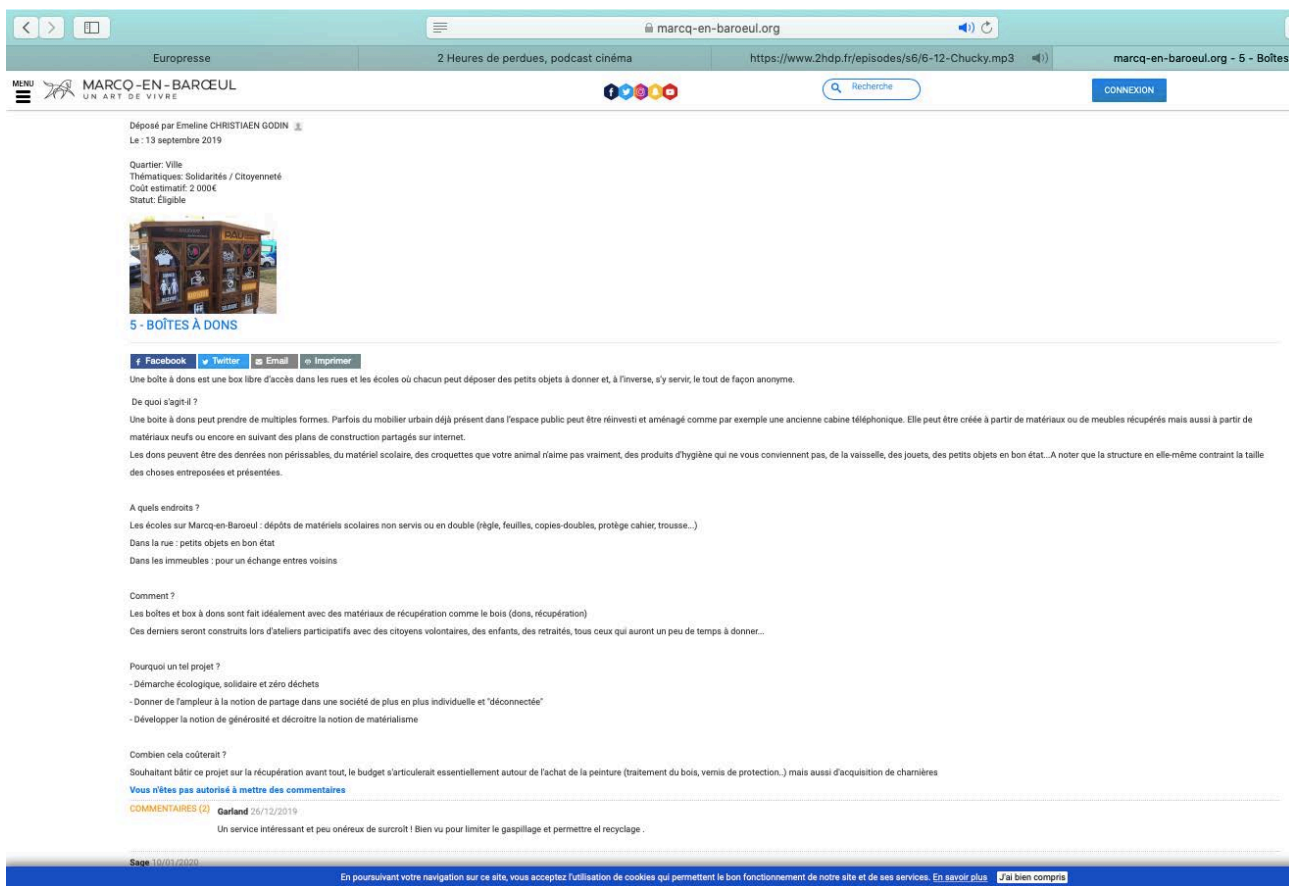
marcq-en-baroeul.org

Europresse | 2 Heures de perdues, podcast cinéma | https://www.2hdp.fr/episodes/s6/6-12-Chucky.mp3 | marcq-en-baroeul.org - 5 - Boîtes

MENU MARCQ-EN-BARŒUL UN ART DE VIVRE

Recherche

CONNEXION

Déposé par Emeline CHRISTIAEN GODIN
Le : 13 septembre 2019

Quartier: Ville
Thématiques: Solidarités / Citoyenneté
Coût estimatif: 2 000€
Statut: Éligible

5 - BOÎTES À DONS

Facebook Twitter Email Imprimer

Une boîte à dons est une box libre d'accès dans les rues et les écoles où chacun peut déposer des petits objets à donner et, à l'inverse, s'y servir, le tout de façon anonyme.

De quoi s'agit-il ?

Une boite à dons peut prendre de multiples formes. Parfois du mobilier urbain déjà présent dans l'espace public peut être réinvesti et aménagé comme par exemple une ancienne cabine téléphonique. Elle peut être créée à partir de matériaux ou de meubles récupérés mais aussi à partir de matériaux neufs ou encore en suivant des plans de construction partagés sur internet.

Les dons peuvent être des denrées non périssables, du matériel scolaire, des croquettes que votre animal n'aime pas vraiment, des produits d'hygiène qui ne vous conviennent pas, de la vaisselle, des jouets, des petits objets en bon état...A noter que la structure en elle-même contraint la taille des choses entreposées et présentées.

A quels endroits ?

Les écoles sur Marcq-en-Baroeul : dépôts de matériels scolaires non servis ou en double (règle, feuilles, copies-doubles, protège cahier, trousse...)

Dans la rue : petits objets en bon état

Dans les immeubles : pour un échange entres voisins

Comment ?

Les boîtes et box à dons sont fait idéalement avec des matériaux de récupération comme le bois (dons, récupération)

Ces derniers seront construits lors d'ateliers participatifs avec des citoyens volontaires, des enfants, des retraités, tous ceux qui auront un peu de temps à donner...

Pourquoi un tel projet ?

- Démarche écologique, solidaire et zéro déchets

- Donner de l'ampleur à la notion de partage dans une société de plus en plus individuelle et "déconnectée"

- Développer la notion de générosité et décroitre la notion de matérialisme

Combien cela coûterait ?

Souhaitant bâtir ce projet sur la récupération avant tout, le budget s'articulerait essentiellement autour de l'achat de la peinture (traitement du bois, vernis de protection..) mais aussi d'acquisition de charnières

Vous n'êtes pas autorisé à mettre des commentaires

COMMENTAIRES (2) Garland 26/12/2019

Un service intéressant et peu onéreux de surcroît ! Bien vu pour limiter le gaspillage et permettre el recylage .

Sage 10/01/2020

En poursuivant votre navigation sur ce site, vous acceptez l'utilisation de cookies qui permettent le bon fonctionnement de notre site et de ses services. En savoir plus J'ai bien compris